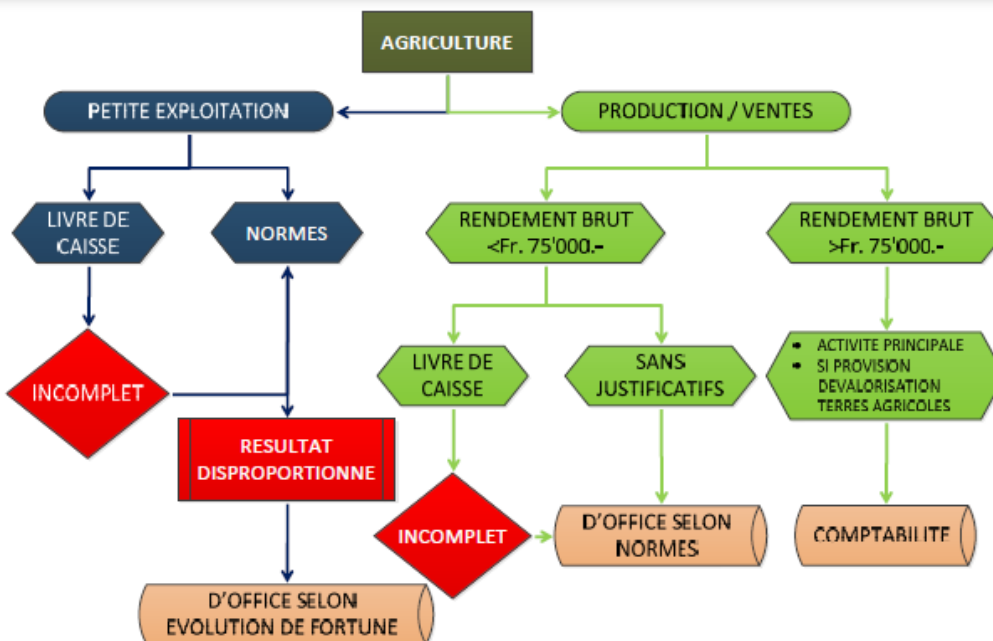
AGRICULTURE

PETITE EXPLOITATION

PRODUCTION / VENTES

LIVRE DE CAISSE

NORMES

RENDEMENT BRUT <Fr. 75'000.-

RENDEMENT BRUT >Fr. 75'000.-

INCOMPLET

RESULTAT DISPROPORTIONNE

D'OFFICE SELON EVOLUTION DE FORTUNE

LIVRE DE CAISSE

SANS JUSTIFICATIFS

INCOMPLET

D'OFFICE SELON NORMES

- ACTIVITE PRINCIPALE
- SI PROVISION DEVALORISATION TERRES AGRICOLES

COMPTABILITE